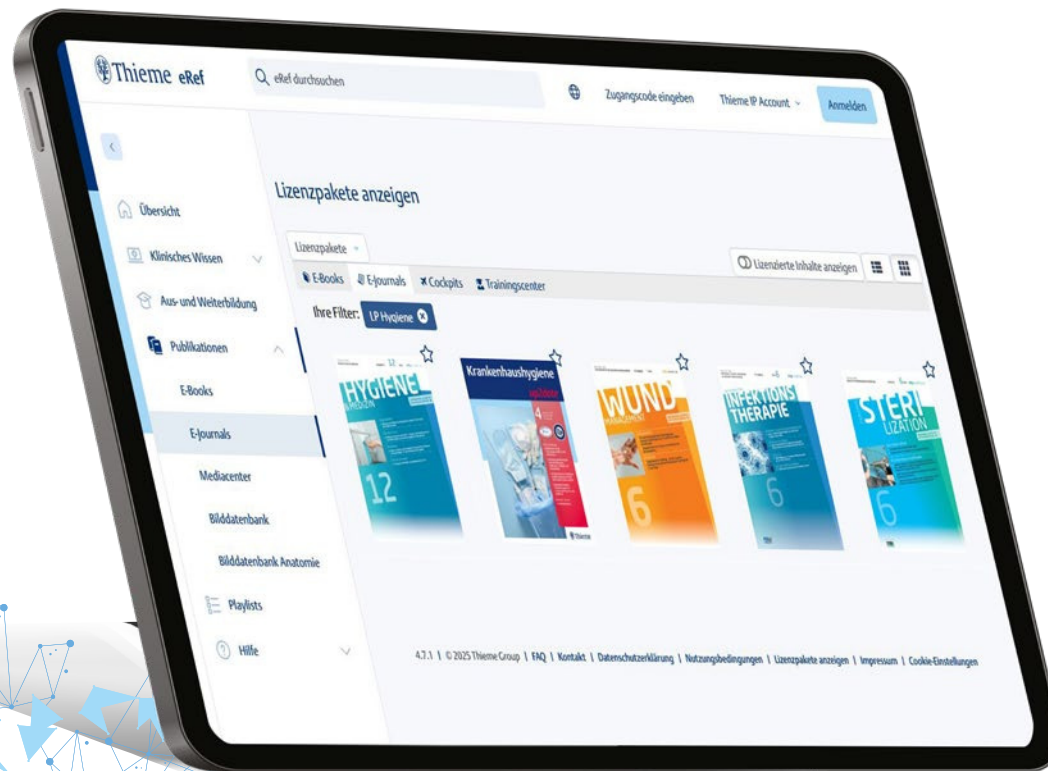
Thieme eRef

eRef durchsuchen

Zugangscode eingeben

Thieme IP Account

Anmelden

Übersicht

Klinisches Wissen

Aus- und Weiterbildung

Publikationen

E-Books

E-Journals

Mediacenter

Bilddatenbank

Bilddatenbank Anatomie

Playlists

Hilfe

Lizenzpakete anzeigen

Lizenzpakete

Lizenzierte Inhalte anzeigen

E-Books E-Journals Cockpits Trainingscenter

Ihre Filter: LP Hygiene

HYGIENE 12

Krankenhaushygiene up2date 4

WUND MANAGEMENT 6

INFEKTIONS THERAPIE 6

STERILIZATION 6

4.7.1 | © 2025 Thieme Group | FAQ | Kontakt | Datenschutzerklärung | Nutzungsbedingungen | Lizenzpakete anzeigen | Impressum | Cookie-Einstellungen